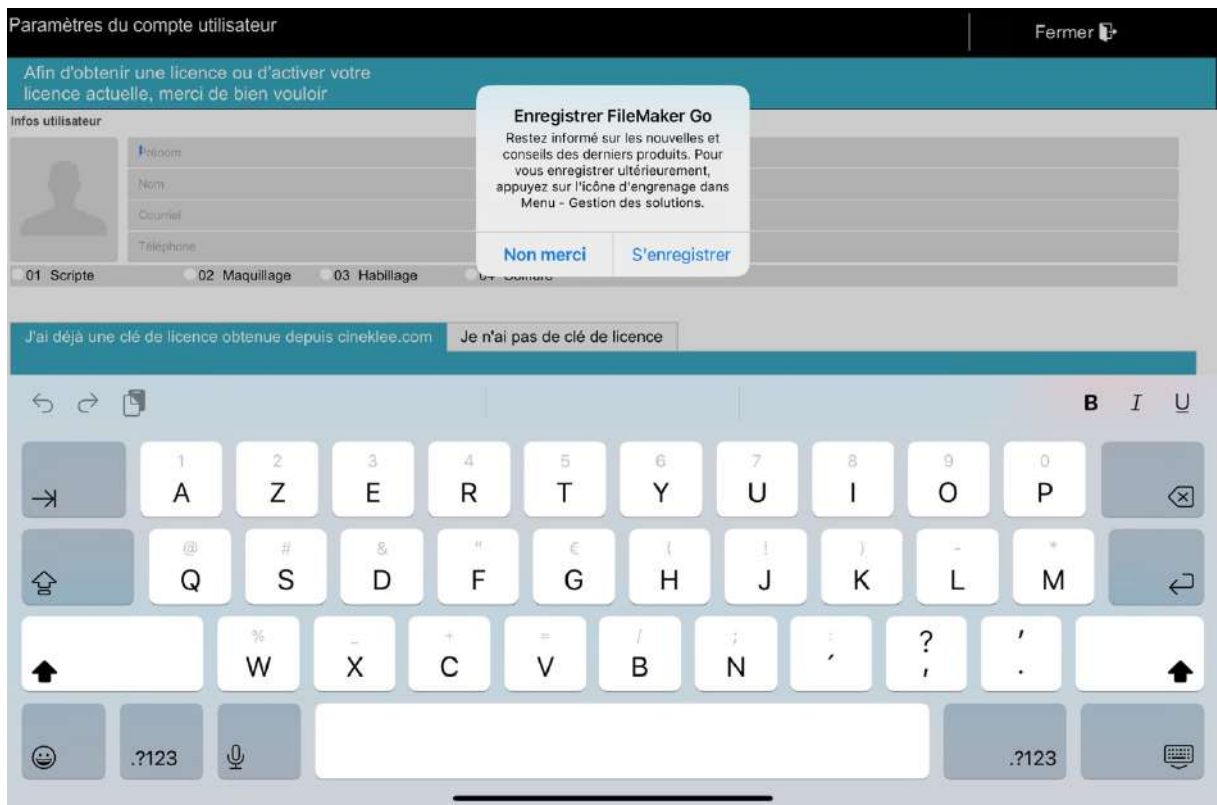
Paramètres du compte utilisateur

Fermer

Afin d'obtenir une licence ou d'activer votre licence actuelle, merci de bien vouloir

Infos utilisateur

Prénom

Nom

Courriel

Téléphone

01 Scripte
02 Maquillage
03 Habillage
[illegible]

Enregistrer FileMaker Go

Restez informé sur les nouvelles et conseils des derniers produits. Pour vous enregistrer ultérieurement, appuyez sur l'icône d'engrenage dans Menu - Gestion des solutions.

Non merci
S'enregistrer

J'ai déjà une clé de licence obtenue depuis cineklee.com
Je n'ai pas de clé de licence

B I U

1 A 2 Z 3 E 4 R 5 T 6 Y 7 U 8 I 9 O 0 P

@ Q # S & D " F € G ( H ! J ) K - L * M

% W _ X + C = V / B ; N : ' ? , ' .

.?123 .?123